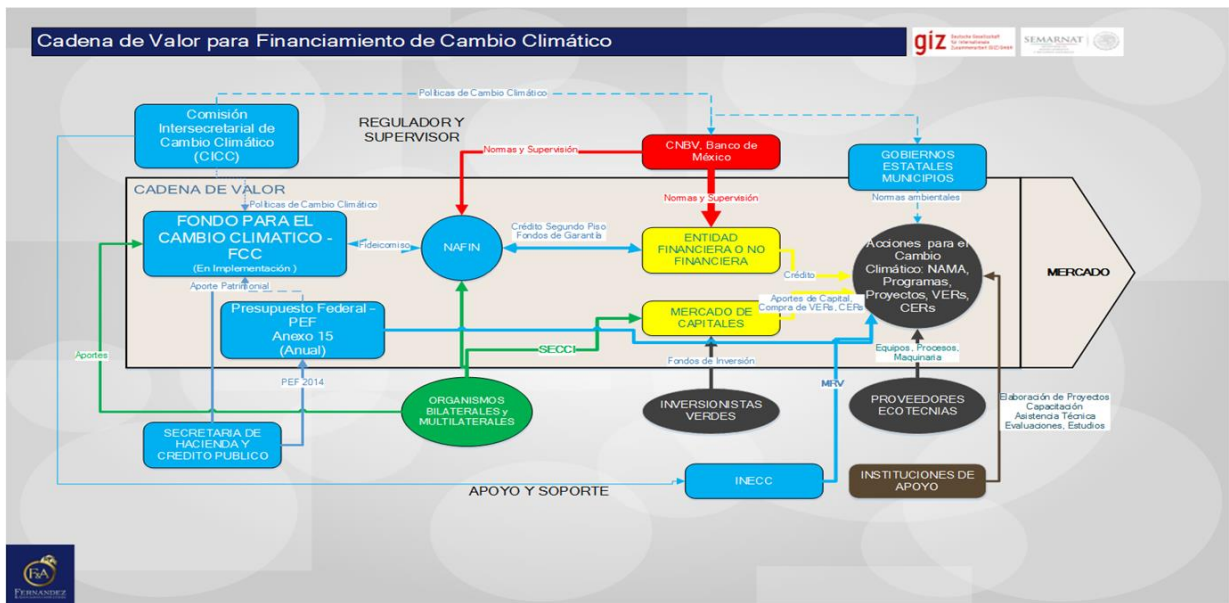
Cadena de Valor para Financiamiento de Cambio Climático

giz Deutsche Gesellschaft für Internationale Zusammenarbeit (GIZ) GmbH

SEMARNAT

Políticas de Cambio Climático

Comisión Intersecretarial de Cambio Climático (CICC)

REGULADOR Y SUPERVISOR

Normas y Supervisión

CNBV, Banco de México

GOBIERNOS ESTATALES MUNICIPIOS

CADENA DE VALOR

Políticas de Cambio Climático

Normas y Supervisión

Normas ambientales

FONDO PARA EL CAMBIO CLIMATICO - FCC (En Implementación )

Fideicomiso

NAFIN

Crédito Segundo Piso Fondos de Garantía

ENTIDAD FINANCIERA O NO FINANCIERA

Crédito

Acciones para el Cambio Climático: NAMA, Programas, Proyectos, VERs, CERs

MERCADO

Aporte Patrimonial

Presupuesto Federal - PEF Anexo 15 (Anual)

MERCADO DE CAPITALES

Aportes de Capital, Compra de VERs, CERs

Aportes

SECCI

Fondos de Inversión

Equipos, Procesos, Maquinaria

PEF 2014

ORGANISMOS BILATERALES y MULTILATERALES

INVERSIONISTAS VERDES

MRV

PROVEEDORES ECOTECNIAS

Elaboración de Proyectos Capacitación Asistencia Técnica Evaluaciones, Estudios

SECRETARIA DE HACIENDA Y CREDITO PUBLICO

APOYO Y SOPORTE

INECC

INSTITUCIONES DE APOYO

F&A FERNANDEZ